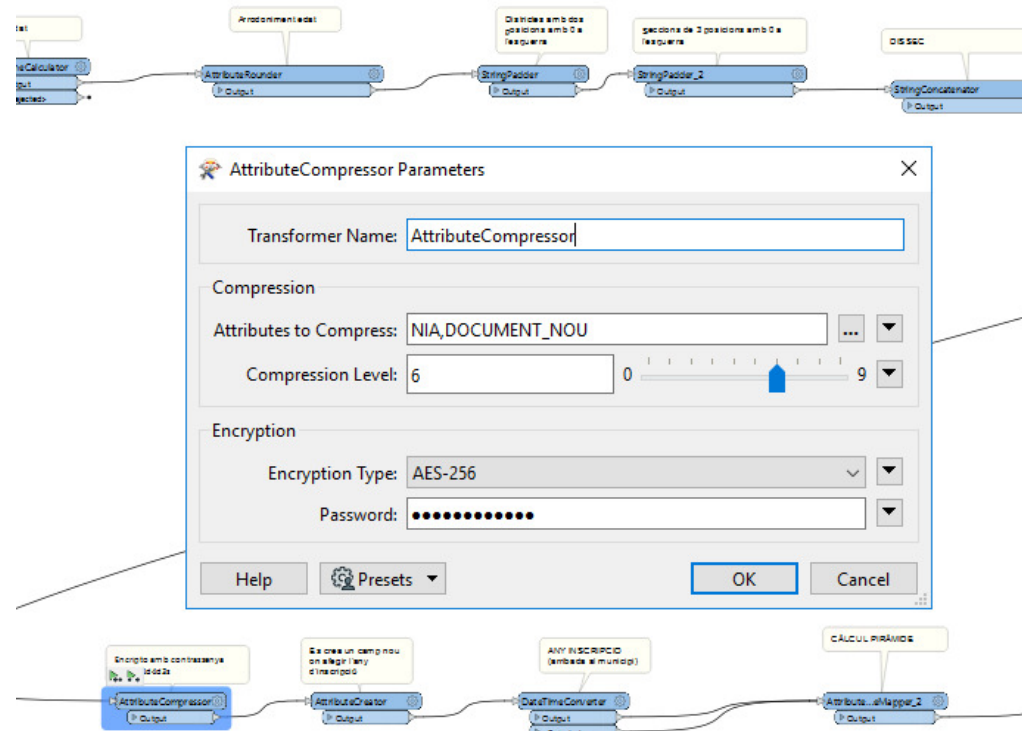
tat
meCalculator
put
jected>

Arrodoniment edat
AttributeRounder
Output

Districtes amb dos posicions amb 0 a l'esquerra
StringPadder
Output

Seccions de 3 posicions amb 0 a l'esquerra
StringPadder_2
Output

DISSEC
StringConcatenator
Output

AttributeCompressor Parameters

Transformer Name: AttributeCompressor

Compression
Attributes to Compress: NIA,DOCUMENT_NOU ...
Compression Level: 6 0 9

Encryption
Encryption Type: AES-256
Password: ••••••••••••

Help Presets OK Cancel

Encriptio amb contrasenya Iddd3z
AttributeCompressor
Output

Es crea un camp nou on afegir l'any d'inscripció
AttributeCreator
Output

ANY INSCRIPCIO (arribada al municipi)
DateTimeConverter
Output

CÀLCUL PIRÀMIDE
Attribute...eMapper_2
Output